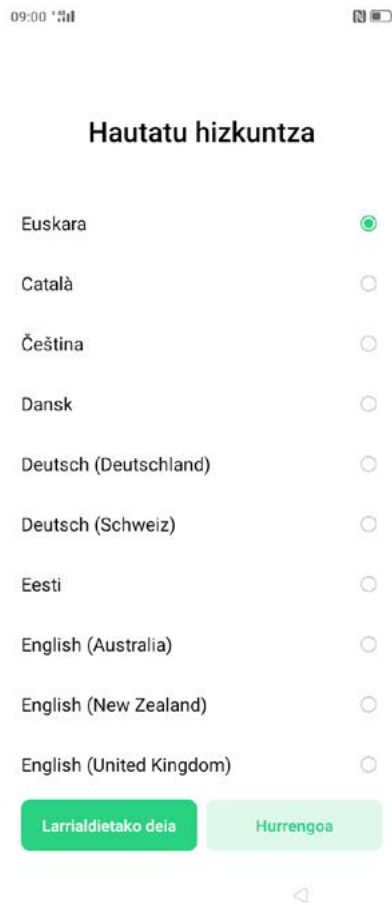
09:00

Hautatu hizkuntza

Euskara

Català

Čeština

Dansk

Deutsch (Deutschland)

Deutsch (Schweiz)

Eesti

English (Australia)

English (New Zealand)

English (United Kingdom)

Larrialdietako deia

Hurrengoa